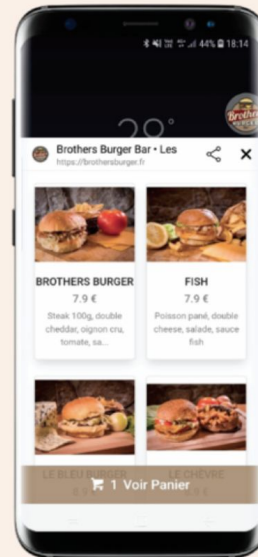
44% 18:14

20°

Brothers

Brothers Burger Bar • Les
https://brothersburger.fr

BROTHERS BURGER
7.9 €
Steak 100g, double cheddar, oignon cru, tomate, sa...

FISH
7.9 €
Poisson pané, double cheese, salade, sauce fish

LE BLEU BURGER
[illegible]

LE CHÈVRE
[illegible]

1 Voir Panier